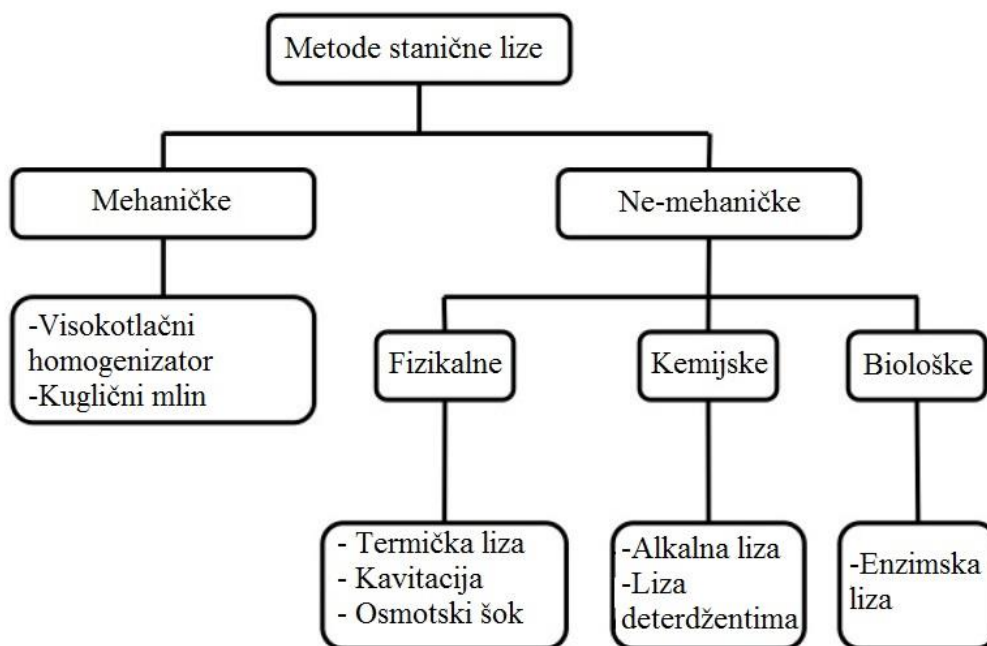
Metode stanične lize

Mehaničke

Ne-mehaničke

-Visokotlačni homogenizator
-Kuglični mlin

Fizikalne

Kemijske

Biološke

- Termička liza
- Kavitacija
- Osmotski šok

-Alkalna liza
-Liza deterdžentima

-Enzimska liza